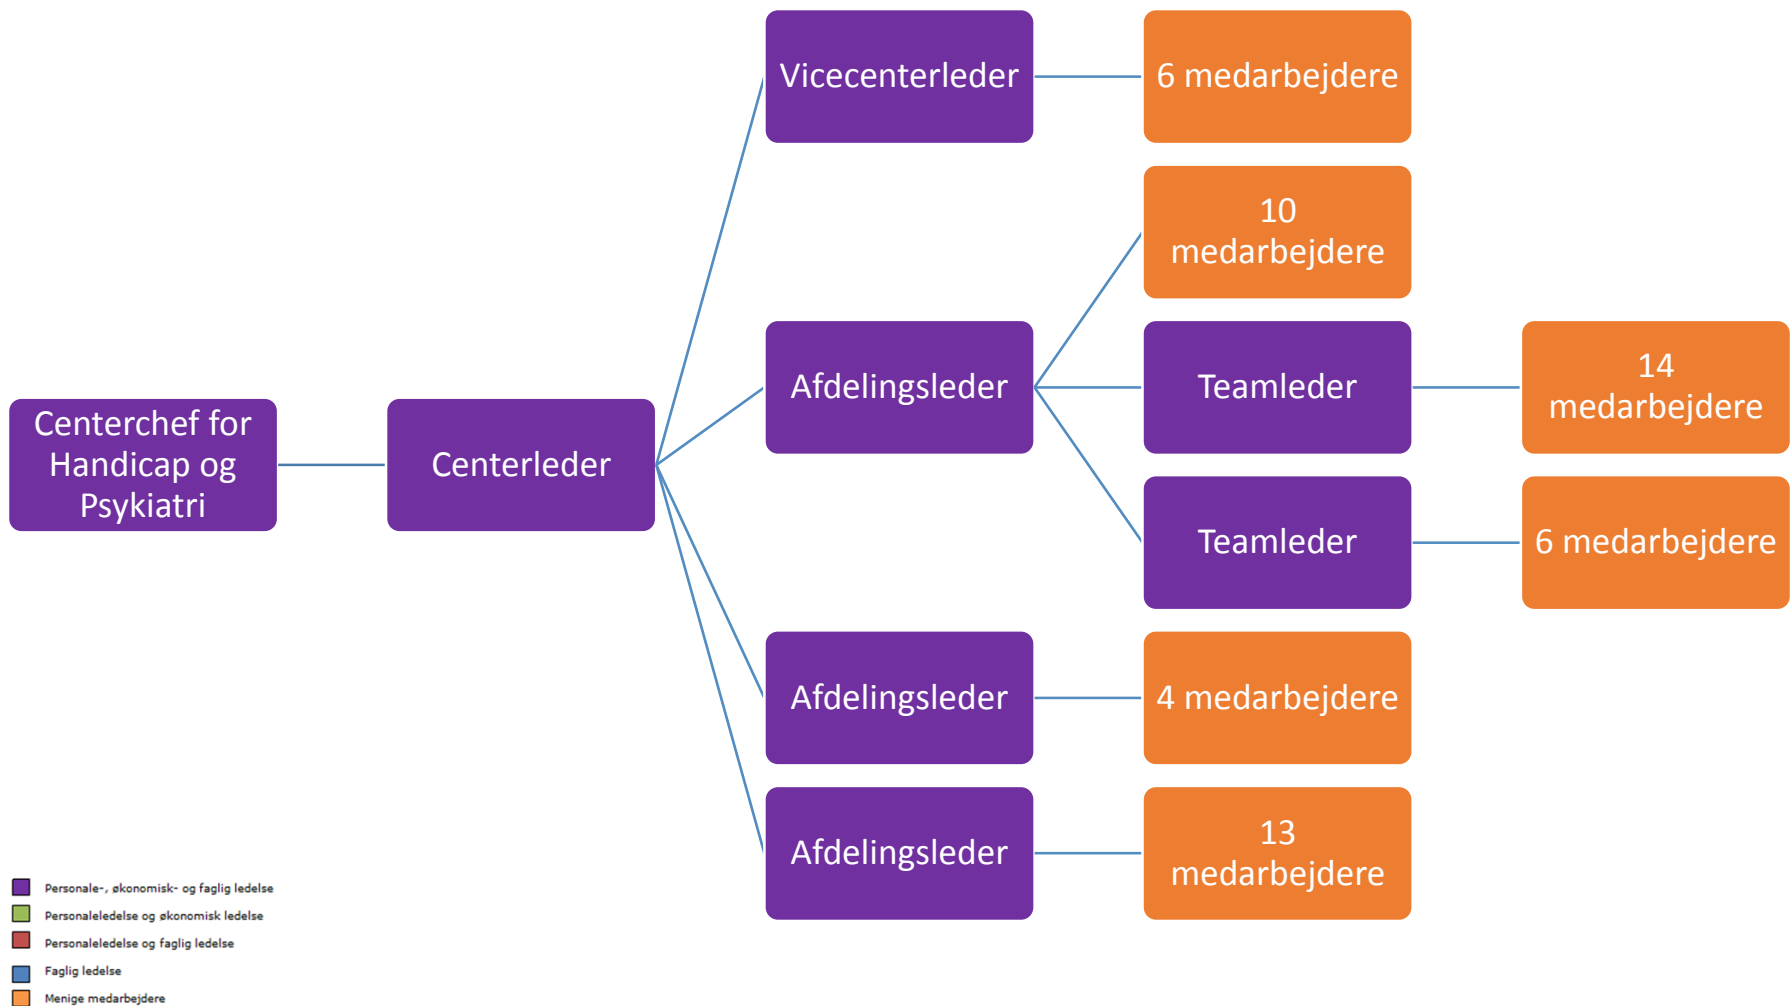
Centerchef for Handicap og Psykiatri

Centerleder

Vicecenterleder

6 medarbejdere

10 medarbejdere

Afdelingsleder

Teamleder

14 medarbejdere

Teamleder

6 medarbejdere

Afdelingsleder

4 medarbejdere

Afdelingsleder

13 medarbejdere

Personale-, økonomisk- og faglig ledelse
Personaleledelse og økonomisk ledelse
Personaleledelse og faglig ledelse
Faglig ledelse
Menige medarbejdere